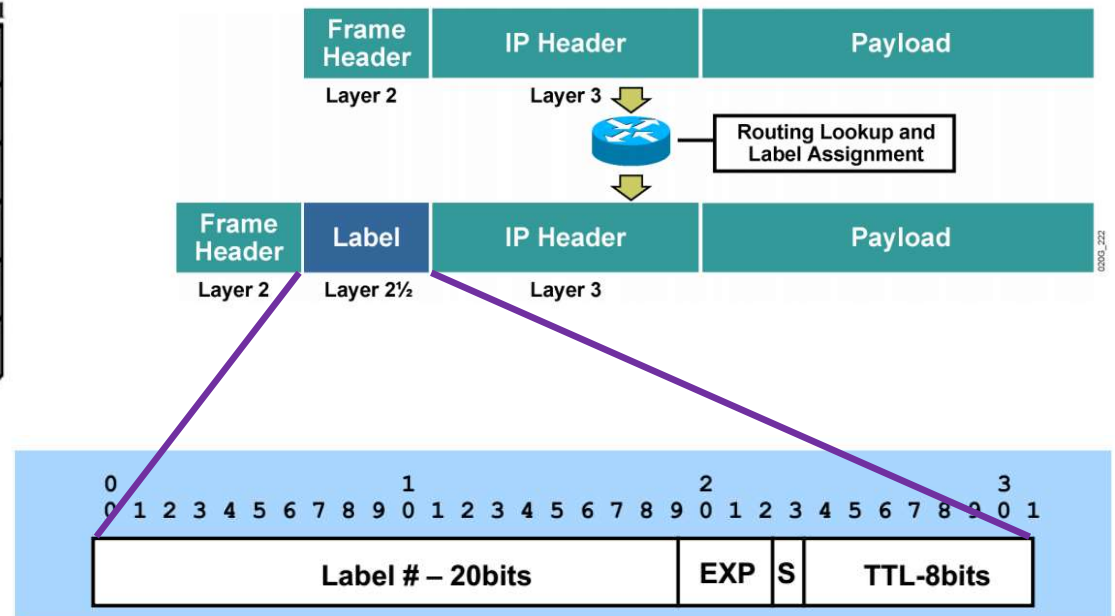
Frame Header

IP Header

Payload

Layer 2

Layer 3

Routing Lookup and Label Assignment

Frame Header

Label

IP Header

Payload

0200_222

Layer 2

Layer 2½

Layer 3

0 1 2 3
0 1 2 3 4 5 6 7 8 9 0 1 2 3 4 5 6 7 8 9 0 1 2 3 4 5 6 7 8 9 0 1

| Label # – 20bits | EXP | S | TTL-8bits |
|---|---|---|---|